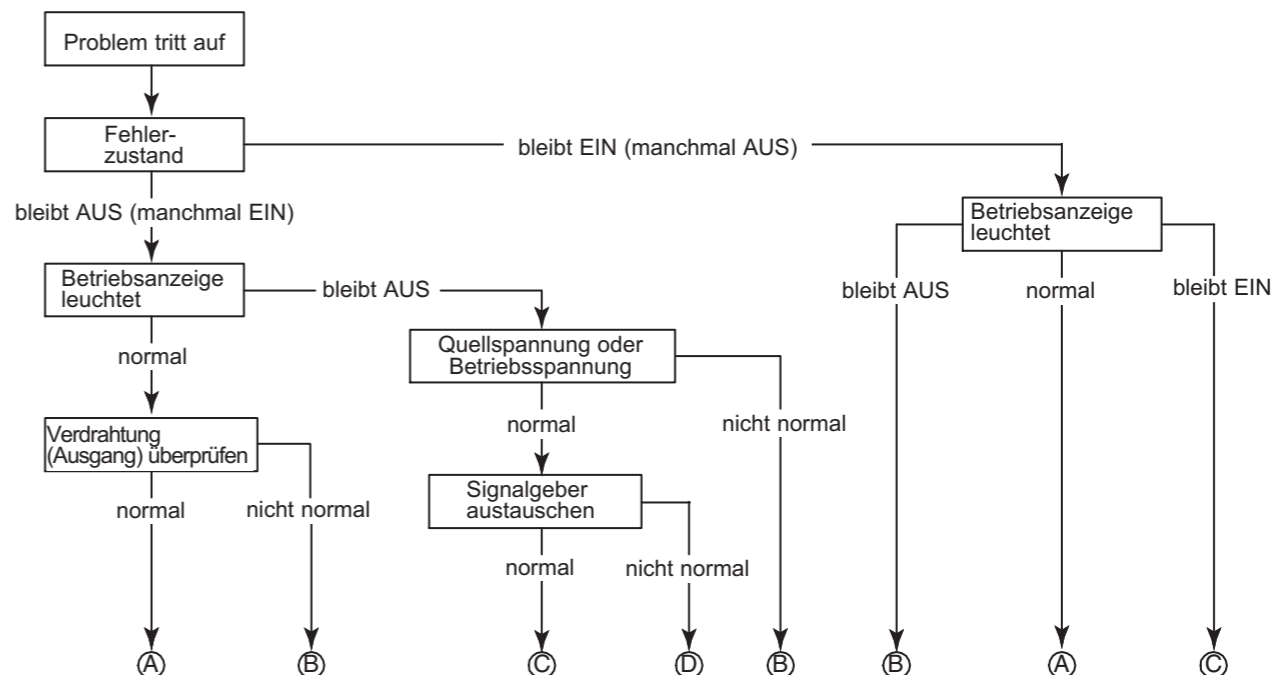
Problem tritt auf

Fehlerzustand

bleibt EIN (manchmal AUS)

bleibt AUS (manchmal EIN)

Betriebsanzeige leuchtet

Betriebsanzeige leuchtet

bleibt AUS

bleibt AUS

normal

bleibt EIN

normal

Quellspannung oder Betriebsspannung

Verdrahtung (Ausgang) überprüfen

normal

nicht normal

Signalgeber austauschen

normal

nicht normal

normal

nicht normal

Ⓐ Ⓑ Ⓒ Ⓓ Ⓑ Ⓑ Ⓐ Ⓒ